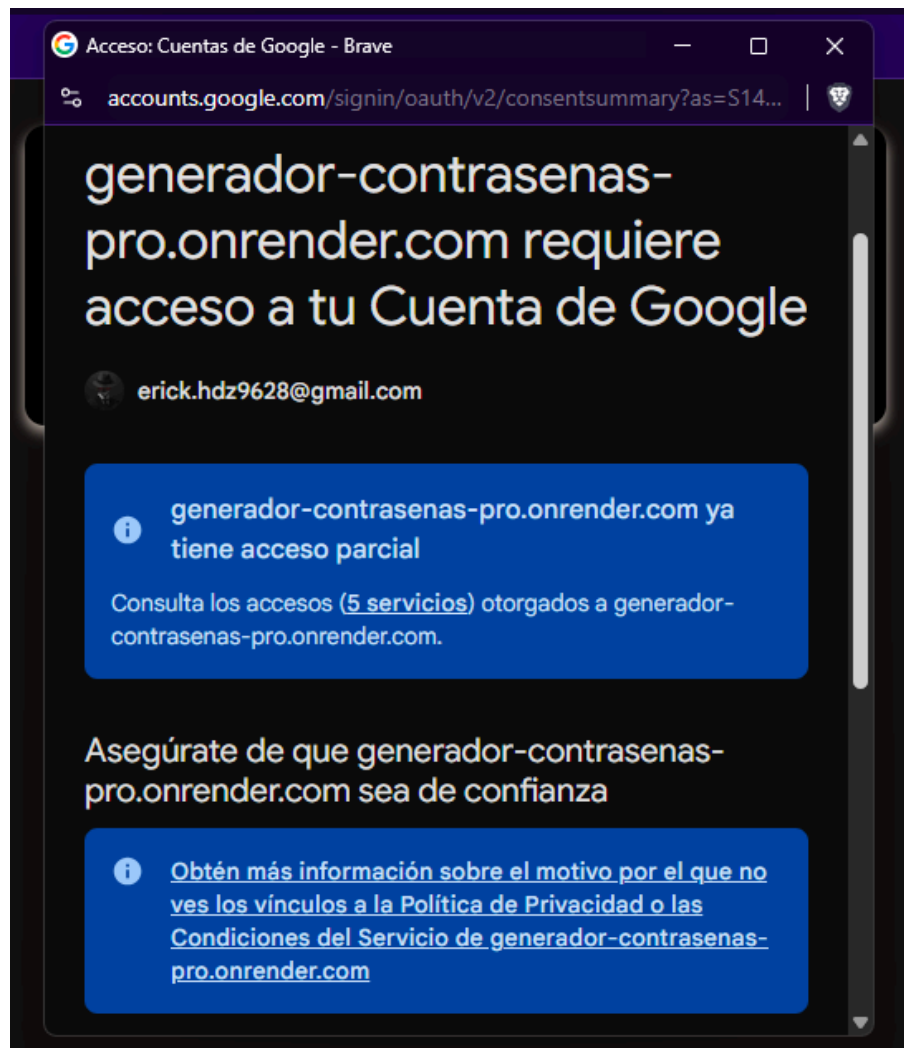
Acceso: Cuentas de Google - Brave

accounts.google.com/signin/oauth/v2/consentsummary?as=S14...

generador-contrasenas-pro.onrender.com requiere acceso a tu Cuenta de Google

erick.hdz9628@gmail.com

generador-contrasenas-pro.onrender.com ya tiene acceso parcial

Consulta los accesos (5 servicios) otorgados a generador-contrasenas-pro.onrender.com.

Asegúrate de que generador-contrasenas-pro.onrender.com sea de confianza

Obtén más información sobre el motivo por el que no ves los vínculos a la Política de Privacidad o las Condiciones del Servicio de generador-contrasenas-pro.onrender.com